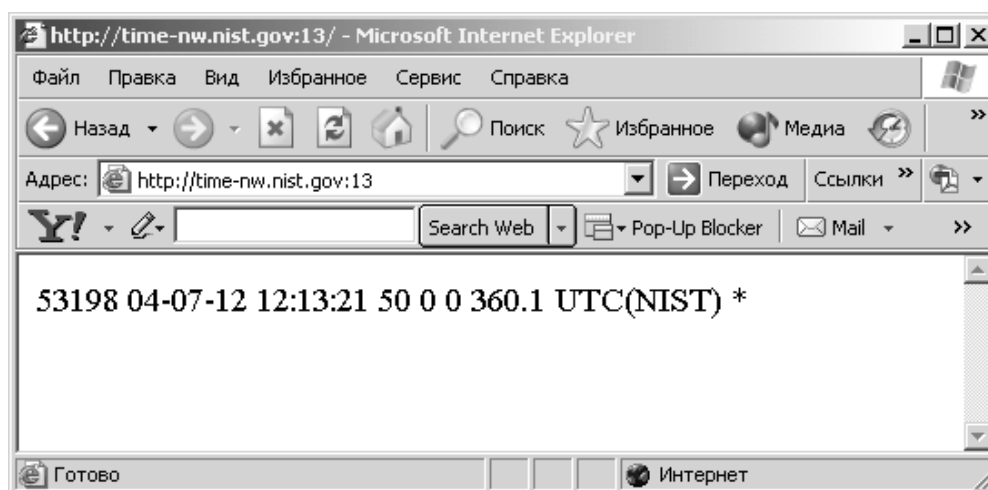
http://time-nw.nist.gov:13/ - Microsoft Internet Explorer

Файл Правка Вид Избранное Сервис Справка

Назад Поиск Избранное Медиа

Адрес: http://time-nw.nist.gov:13 Переход Ссылки

Y! Search Web Pop-Up Blocker Mail

53198 04-07-12 12:13:21 50 0 0 360.1 UTC(NIST) *

Готово Интернет